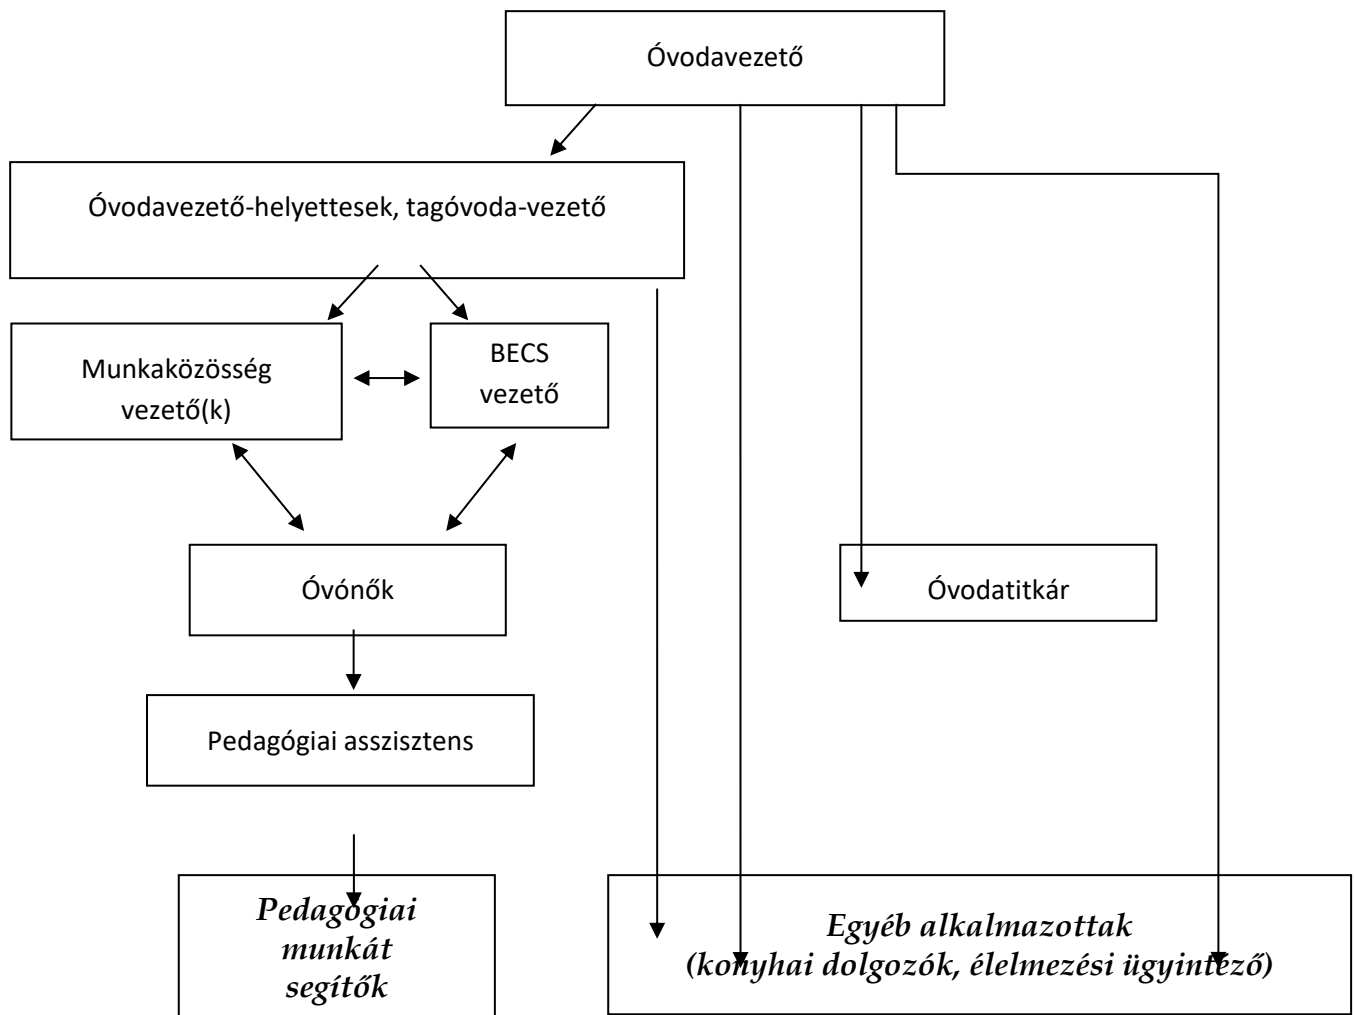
Óvodavezető

Óvodavezető-helyettesek, tagóvoda-vezető

Munkaközösség vezető(k)

BECS vezető

Óvónők

Óvodatitkár

Pedagógiai asszisztens

*Pedagógiai munkát segítők*

*Egyéb alkalmazottak (konyhai dolgozók, élelmezési ügyintéző)*